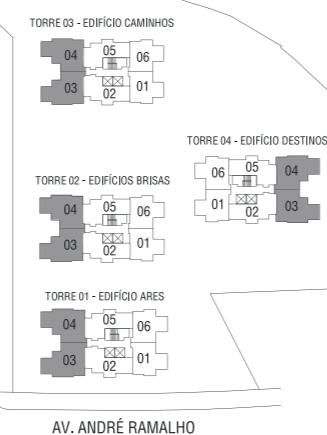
TORRE 03 - EDIFÍCIO CAMINHOS
04
05
06
03
02
01

TORRE 04 - EDIFÍCIO DESTINOS
06
05
04
01
02
03

TORRE 02 - EDIFÍCIOS BRISAS
04
05
06
03
02
01

TORRE 01 - EDIFÍCIO ARES
04
05
06
03
02
01

AV. ANDRÉ RAMALHO